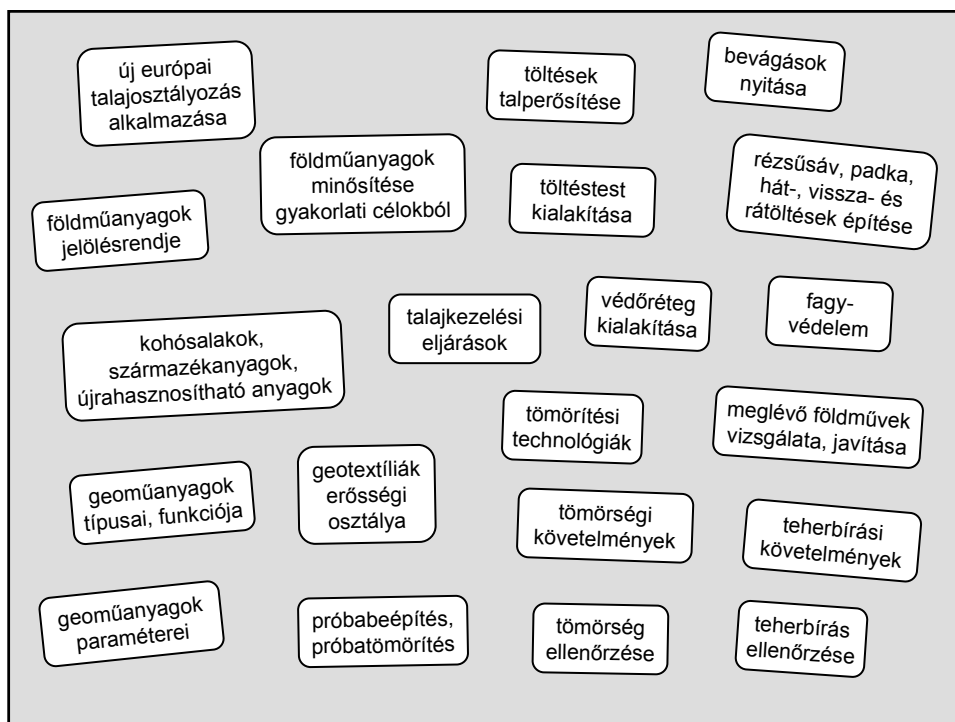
új európai talajosztályozás alkalmazása

töltések talperősítése

bevágások nyitása

földműanyagok minősítése gyakorlati célokból

töltéstest kialakítása

rézsűsáv, padka, hát-, vissza- és rátöltések építése

földműanyagok jelölésrendje

talajkezelési eljárások

védőréteg kialakítása

fagy-védelem

kohósalakok, származékanyagok, újrahasznosítható anyagok

tömörítési technológiák

meglévő földművek vizsgálata, javítása

geoműanyagok típusai, funkciója

geotextíliák erősségi osztálya

tömörségi követelmények

teherbírási követelmények

geoműanyagok paraméterei

próbabeépítés, próbatömörítés

tömörség ellenőrzése

teherbírás ellenőrzése